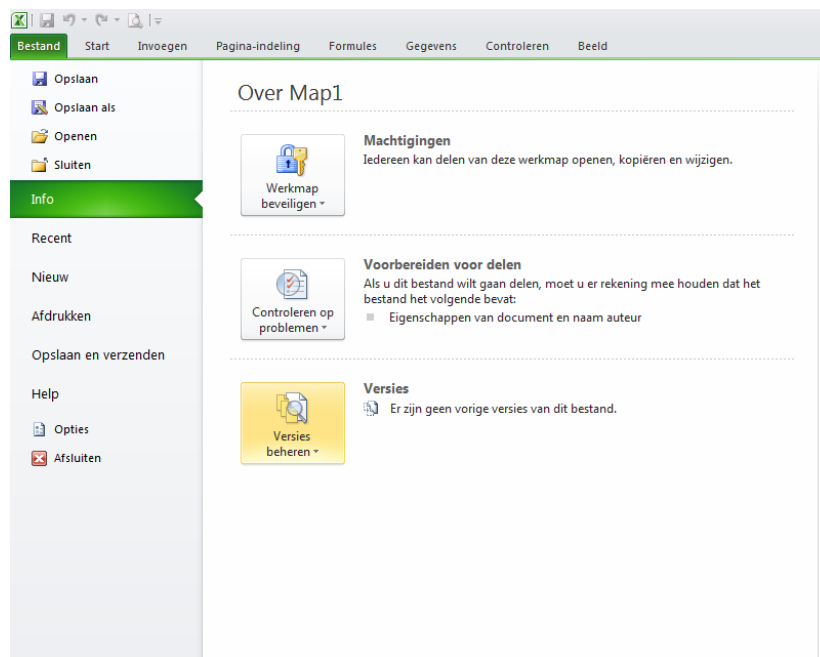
Bestand Start Invoegen Pagina-indeling Formules Gegevens Controleren Beeld

Opslaan
Opslaan als
Openen
Sluiten
Info
Recent
Nieuw
Afdrukken
Opslaan en verzenden
Help
Opties
Afsluiten

Over Map1

Werkmap beveiligen

Machtigingen
Iedereen kan delen van deze werkmap openen, kopiëren en wijzigen.

Controleren op problemen

Voorbereiden voor delen
Als u dit bestand wilt gaan delen, moet u er rekening mee houden dat het bestand het volgende bevat:
Eigenschappen van document en naam auteur

Versies beheren

Versies
Er zijn geen vorige versies van dit bestand.